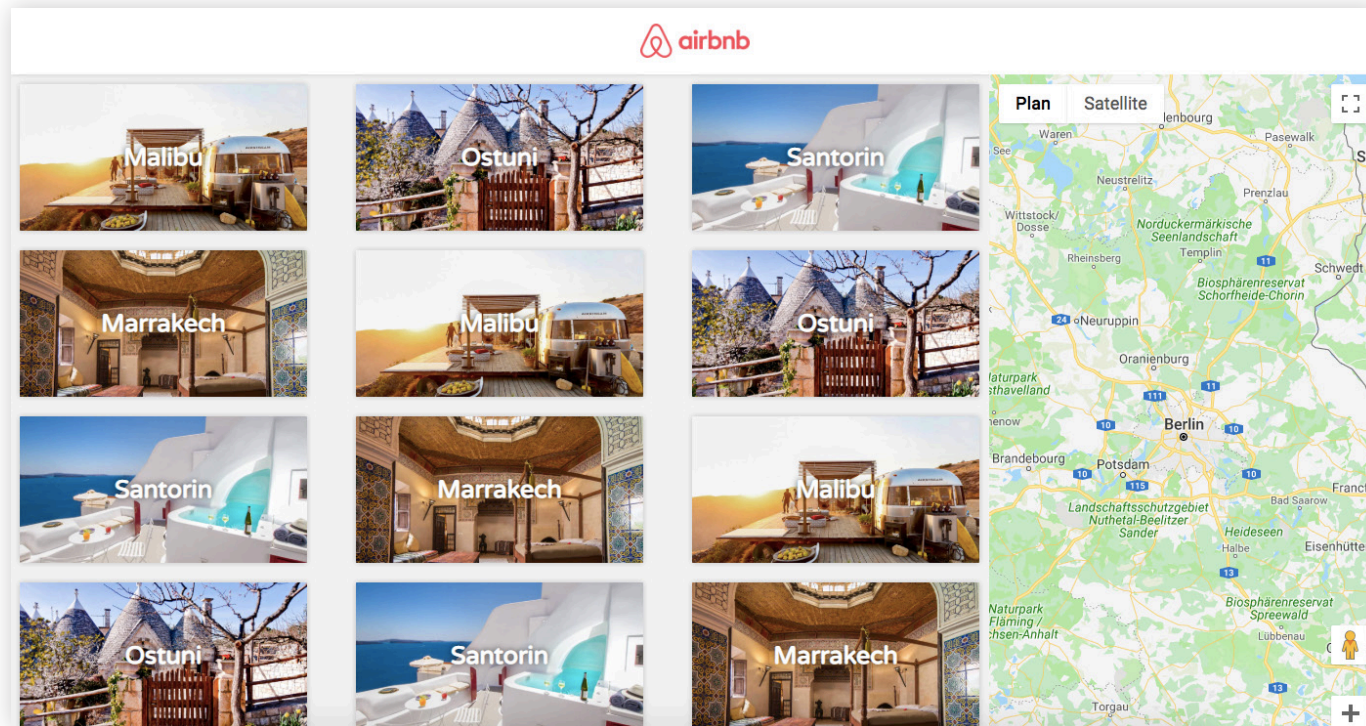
airbnb

Malibu

Ostuni

Santorin

Marrakech

Malibu

Ostuni

Santorin

Marrakech

Malibu

Ostuni

Santorin

Marrakech

Plan

Satellite

Waren
enburg
Pasewalk
See
Neustrelitz
Prenzlau
Wittstock/ Dosse
Norduckermärkische Seenlandschaft
Templin
Rheinsberg
11
Schwedt
Biosphärenreservat Schorfheide-Chorin
24
Neuruppin
Oranienburg
aturpark sthavelland
11
111
Berlin
10
10
Brandebourg
Potsdam
10
10
115
Bad Saarow
Landschaftsschutzgebiet Nuthetal-Beelitzer Sander
Heideseen
Halbe
Eisenhütte
13
Naturpark Fläming / chsen-Anhalt
Biosphärenreservat Spreewald
Lübbenau
13
Torgau